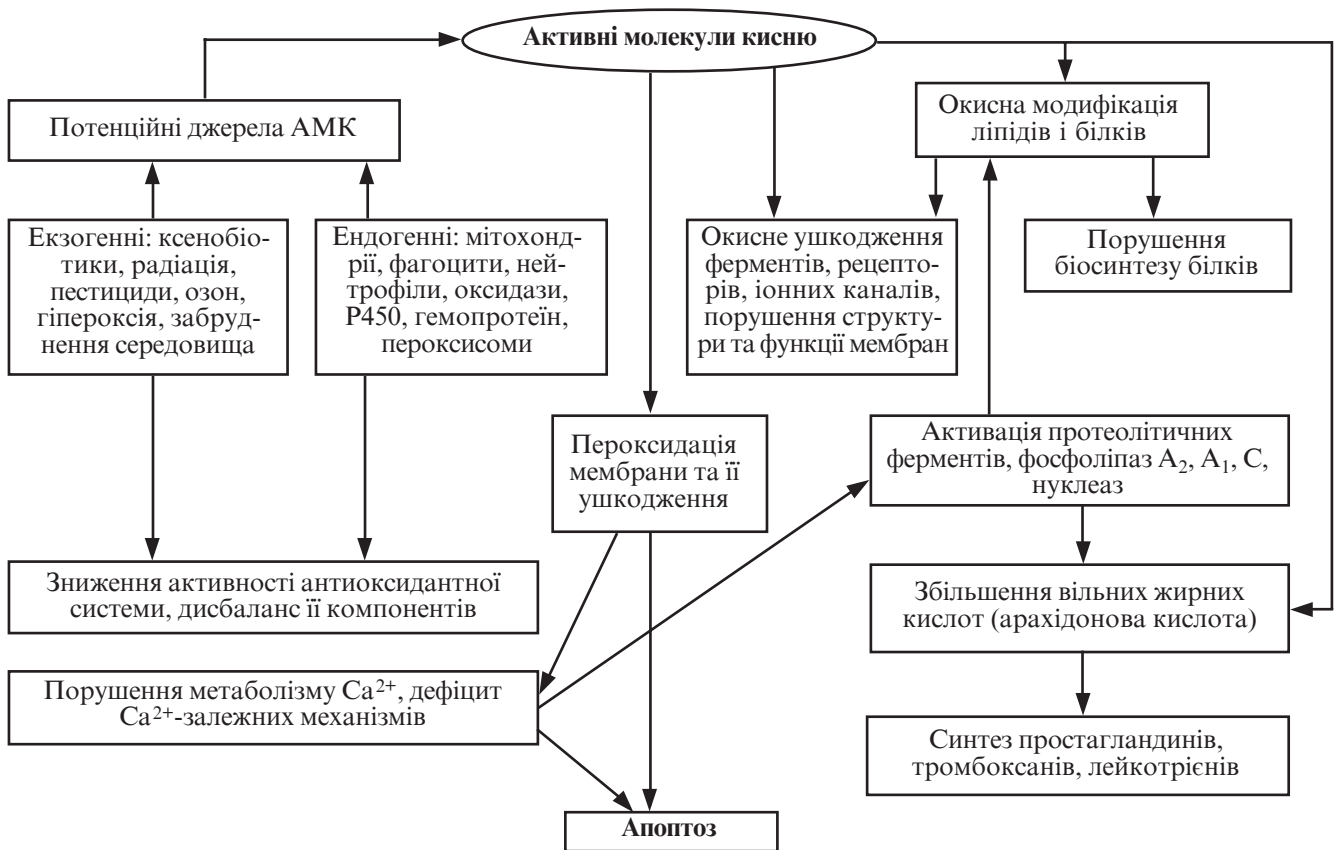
Активні молекули кисню

Потенційні джерела АМК

Окисна модифікація ліпідів і білків

Екзогенні: ксенобіотики, радіація, пестициди, озон, гіпероксія, забруднення середовища

Ендогенні: мітохондрії, фагоцити, нейтрофіли, оксидази, P450, гемопротеїн, пероксисоми

Окисне ушкодження ферментів, рецепторів, іонних каналів, порушення структури та функції мембран

Порушення біосинтезу білків

Пероксидація мембрани та її ушкодження

Активація протеолітичних ферментів, фосфоліпаз $A_2$, $A_1$, C, нуклеаз

Зниження активності антиоксидантної системи, дисбаланс її компонентів

Збільшення вільних жирних кислот (арахідонова кислота)

Порушення метаболізму $Ca^{2+}$, дефіцит $Ca^{2+}$-залежних механізмів

Синтез простагландинів, тромбоксанів, лейкотрієнів

Апоптоз